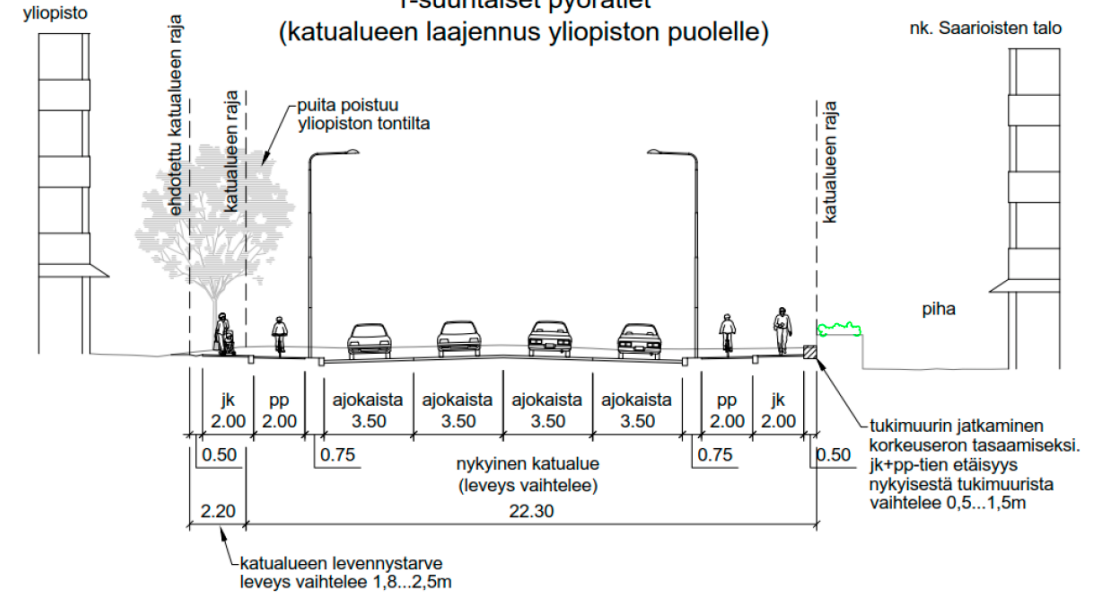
yliopisto

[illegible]-suuntaiset pyörätiet
(katualueen laajennus yliopiston puolelle)

nk. Saarioisten talo

ehdotettu katualueen raja

katualueen raja

puita poistuu yliopiston tontilta

katualueen raja

piha

jk 2.00

pp 2.00

ajokaista 3.50

ajokaista 3.50

ajokaista 3.50

ajokaista 3.50

pp 2.00

jk 2.00

0.50

0.75

nykyinen katualue (leveys vaihtelee)

0.75

0.50

2.20

22.30

tukimuurin jatkaminen korkeuseron tasaamiseksi. jk+pp-tien etäisyys nykyisestä tukimuurista vaihtelee 0,5...1,5m

katualueen levennystarve leveys vaihtelee 1,8...2,5m